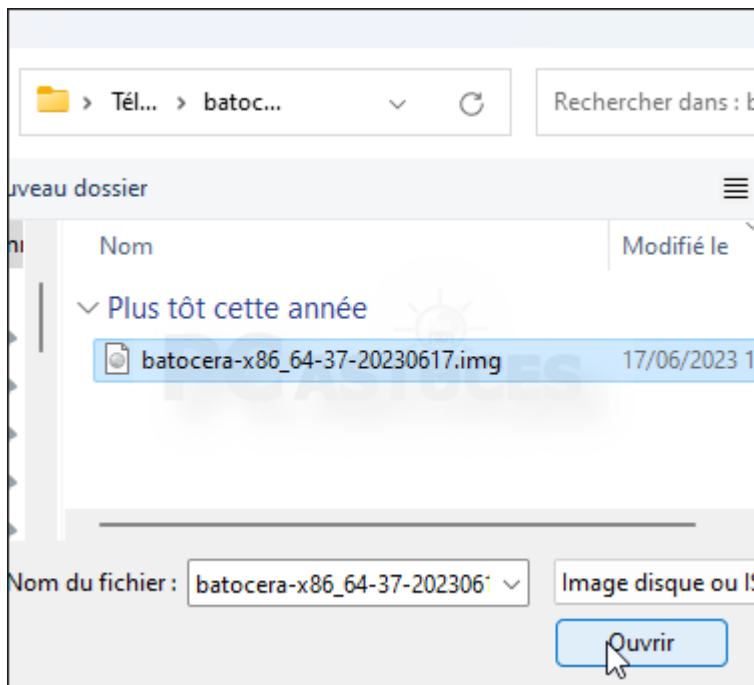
Tél... > batoc...

Rechercher dans : b

uveau dossier

Nom

Modifié le

Plus tôt cette année

batocera-x86_64-37-20230617.img

17/06/2023 1

PC ASTUCES

Nom du fichier : batocera-x86_64-37-202306

Image disque ou IS

Ouvrir